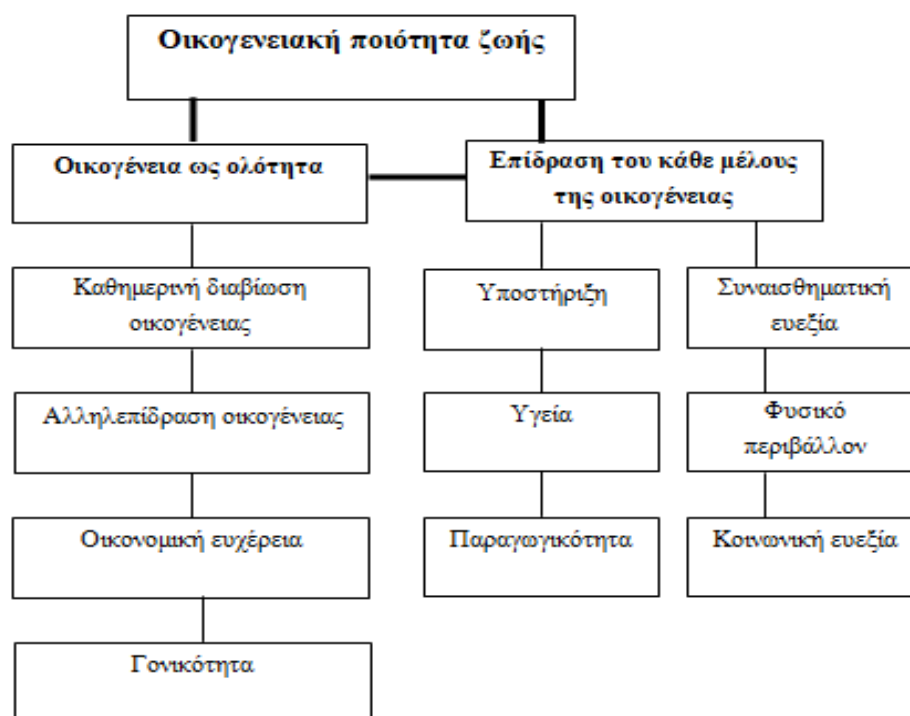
Οικογενειακή ποιότητα ζωής

Οικογένεια ως ολότητα

Επίδραση του κάθε μέλους της οικογένειας

Καθημερινή διαβίωση οικογένειας

Αλληλεπίδραση οικογένειας

Οικονομική ευχέρεια

Γονικότητα

Υποστήριξη

Υγεία

Παραγωγικότητα

Συναισθηματική ευεξία

Φυσικό περιβάλλον

Κοινωνική ευεξία